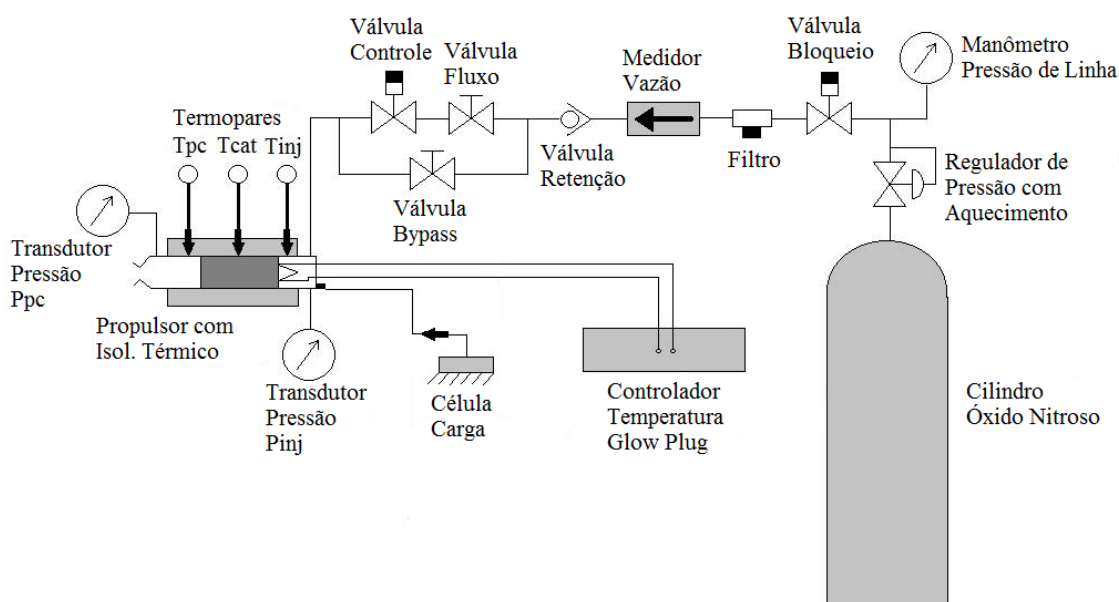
Válvula Controle

Válvula Fluxo

Medidor Vazão

Válvula Bloqueio

Manômetro Pressão de Linha

Termopares

Tpc Tcat Tinj

Válvula Retenção

Filtro

Regulador de Pressão com Aquecimento

Válvula Bypass

Transdutor Pressão Ppc

Propulsor com Isol. Térmico

Transdutor Pressão Pinj

Célula Carga

Controlador Temperatura Glow Plug

Cilindro Óxido Nitroso